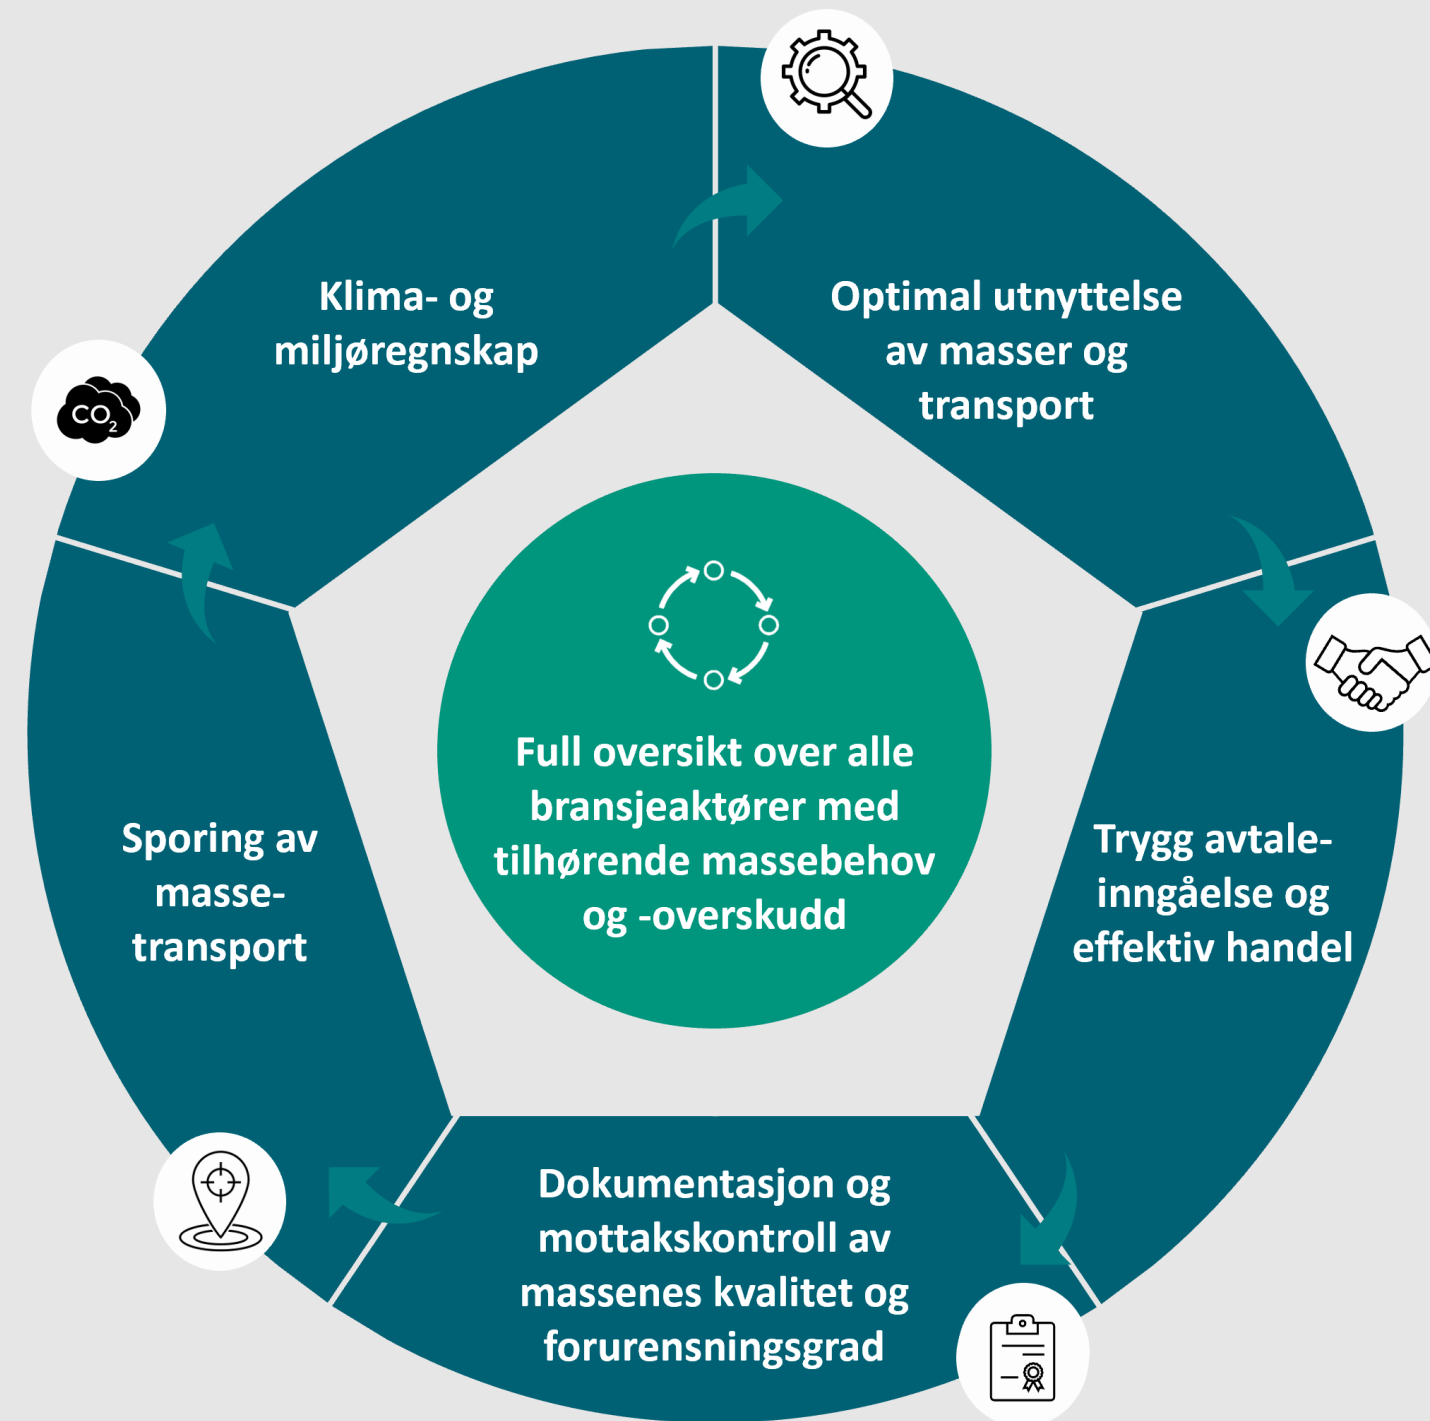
Klima- og miljøregnskap

Optimal utnyttelse av masser og transport

Trygg avtaleinngåelse og effektiv handel

Dokumentasjon og mottakskontroll av massenes kvalitet og forurensningsgrad

Sporing av massetransport

Full oversikt over alle bransjeaktører med tilhørende massebehov og -overskudd

$CO_2$